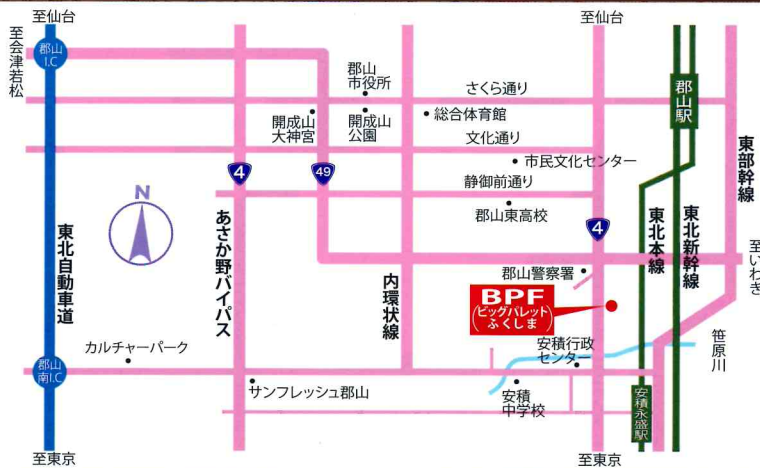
至仙台

至仙台

至会津若松

郡山I.C

郡山市役所

さくら通り

開成山大神宮

開成山公園

総合体育館

文化通り

郡山駅

東部幹線

市民文化センター

4

49

N

静御前通り

郡山東高校

4

東北本線

東北新幹線

至いわき

東北自動車道

あさか野バイパス

内環状線

郡山警察署

BPF
ビッグパレットふくしま

カルチャーパーク

安積行政センター

笹原川

郡山南I.C

サンフレッシュ郡山

安積中学校

安積永盛駅

至東京

至東京